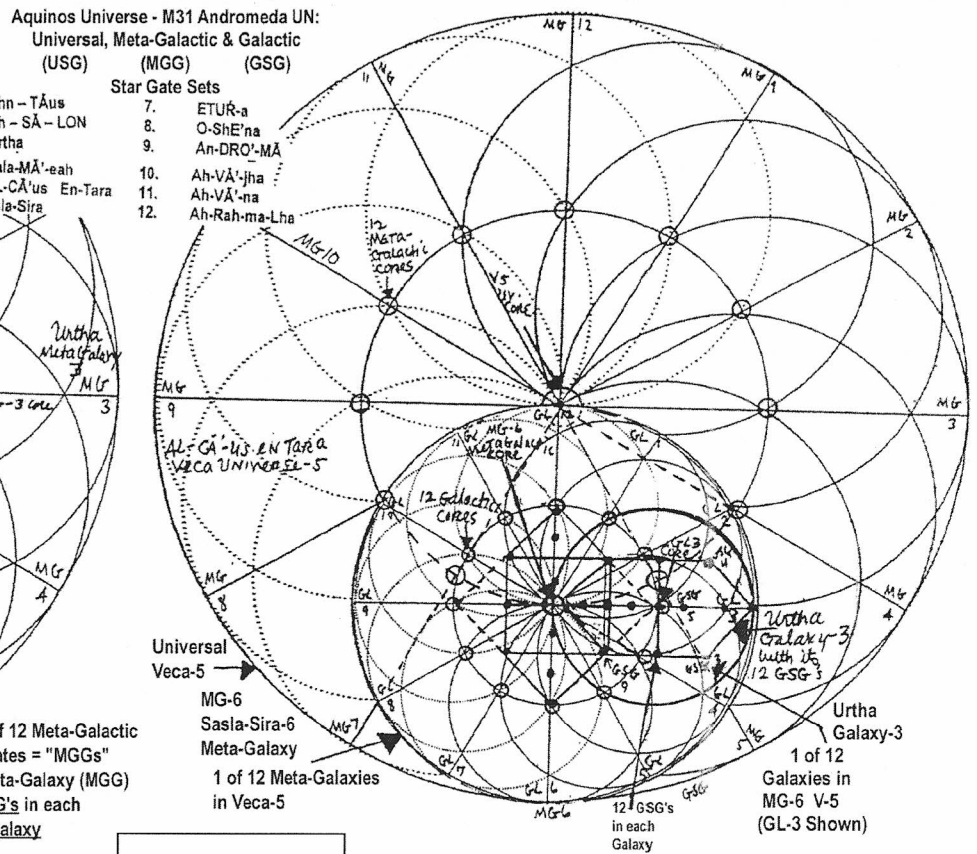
Aquinos Universe - M31 Andromeda UN:
Universal, Meta-Galactic & Galactic
(USG) (MGG) (GSG)
Star Gate Sets

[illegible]nn – TÂus
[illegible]h – SÂ – LON
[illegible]rtha
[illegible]ala-MÂ'-eah
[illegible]-CÂ'us En-Tara
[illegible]la-Sira

7. ETUR-a
8. O-ShE'na
9. An-DRO'-MÂ
10. Ah-VÂ'-jha
11. Ah-VÂ'-na
12. Ah-Rah-ma-Lha

Urtha Meta Galaxy 3
MG 3
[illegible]-3 core
MG 4

MG 12
MG 1
MG 11
MG 2
MG 10
MG 9
MG 3
MG 8
MG 4
MG 7
MG 5
MG 6

12 Meta-Galactic Cores
V5 USG Core
GL 12
GL 1
GL 2
GL 11
MG-6 Metagalactic Core
AL-CÂ-US EN Tara
Veca Universe-5
12 Galactic Cores
GL 10
GL 9
GL 8
GL 7
GL 6
GL 5
GL 4
GL 3
GSG 3 Core
GSG
GSG 9
GSG 3
GSG 5

Urtha Galaxy-3 with its 12 GSG's

Universal Veca-5
MG-6 Sasla-Sira-6 Meta-Galaxy
1 of 12 Meta-Galaxies in Veca-5
12 GSG's in each Galaxy
Urtha Galaxy-3
1 of 12 Galaxies in MG-6 V-5 (GL-3 Shown)

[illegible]f 12 Meta-Galactic
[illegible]ates = "MGGs"
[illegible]ta-Galaxy (MGG)
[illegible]G's in each
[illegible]alaxy